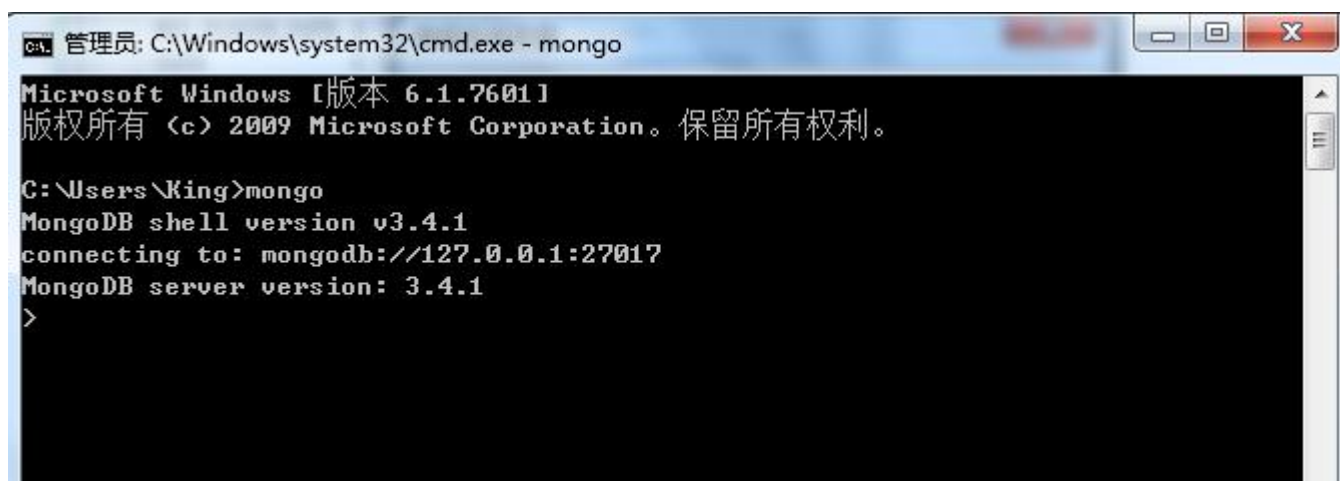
管理员: C:\Windows\system32\cmd.exe - mongo

Microsoft Windows [版本 6.1.7601]
版权所有 (c) 2009 Microsoft Corporation。保留所有权利。

C:\Users\King>mongo
MongoDB shell version v3.4.1
connecting to: mongodb://127.0.0.1:27017
MongoDB server version: 3.4.1
>